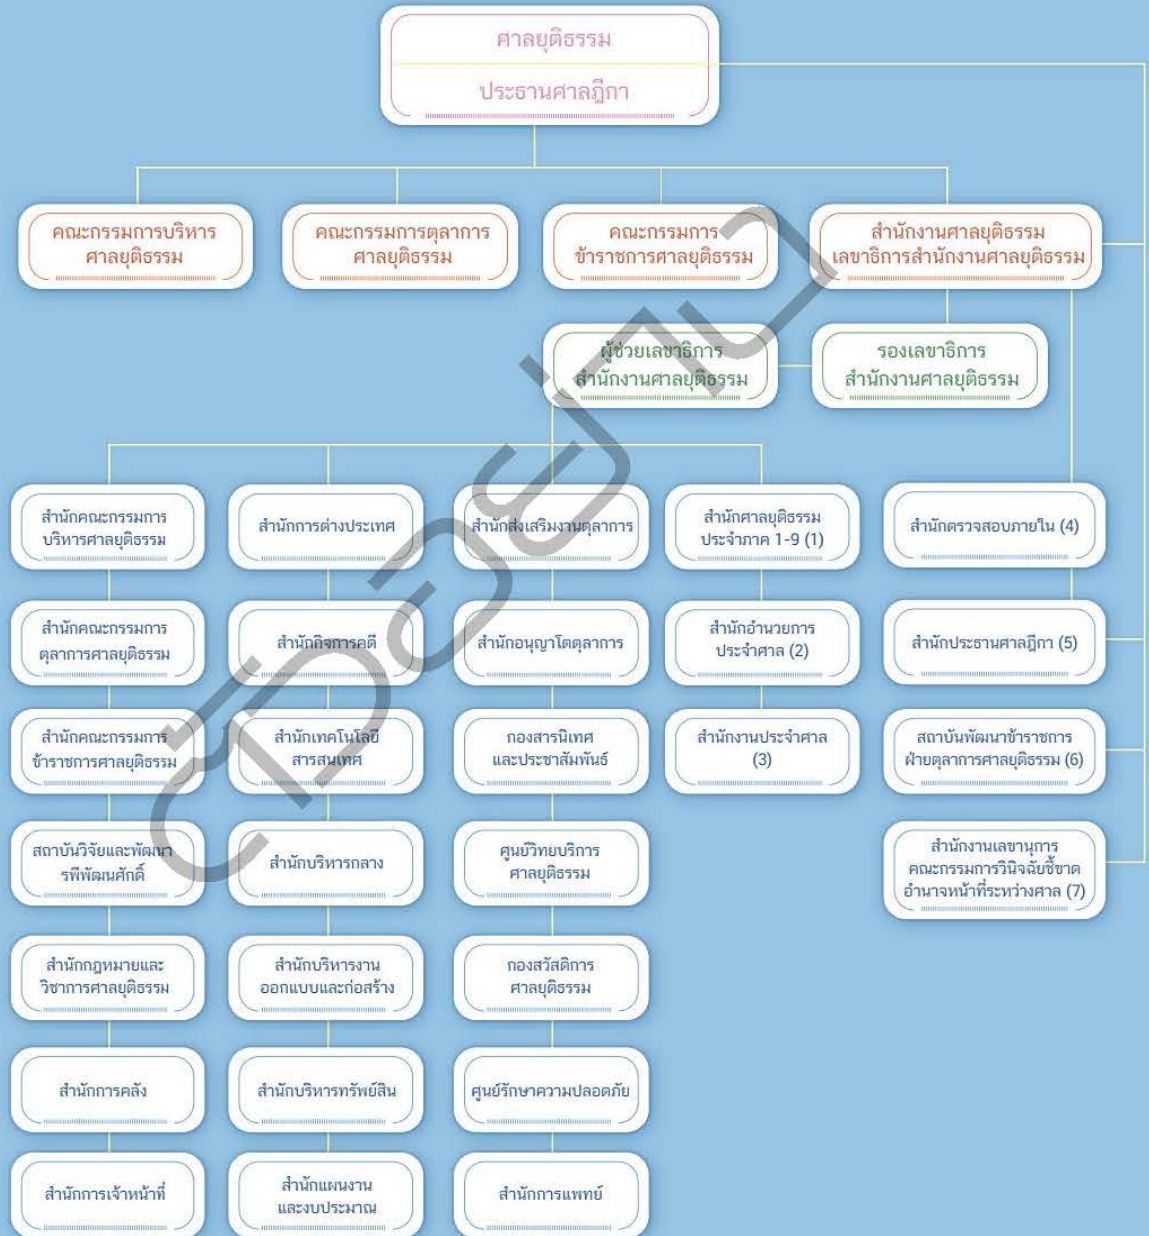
ศาลยุติธรรม
ประธานศาลฎีกา

คณะกรรมการบริหารศาลยุติธรรม

คณะกรรมการตุลาการศาลยุติธรรม

คณะกรรมการข้าราชการศาลยุติธรรม

สำนักงานศาลยุติธรรม
เลขาธิการสำนักงานศาลยุติธรรม

ผู้ช่วยเลขาธิการสำนักงานศาลยุติธรรม

รองเลขาธิการสำนักงานศาลยุติธรรม

สำนักคณะกรรมการบริหารศาลยุติธรรม

สำนักคณะกรรมการตุลาการศาลยุติธรรม

สำนักคณะกรรมการข้าราชการศาลยุติธรรม

สถาบันวิจัยและพัฒนารพีพัฒนศักดิ์

สำนักกฎหมายและวิชาการศาลยุติธรรม

สำนักการคลัง

สำนักการเจ้าหน้าที่

สำนักการต่างประเทศ

สำนักกิจการคดี

สำนักเทคโนโลยีสารสนเทศ

สำนักบริหารกลาง

สำนักบริหารงานออกแบบและก่อสร้าง

สำนักบริหารทรัพย์สิน

สำนักแผนงานและงบประมาณ

สำนักส่งเสริมงานตุลาการ

สำนักอนุญาโตตุลาการ

กองสารนิเทศและประชาสัมพันธ์

ศูนย์วิทยบริการศาลยุติธรรม

กองสวัสดิการศาลยุติธรรม

ศูนย์รักษาความปลอดภัย

สำนักการแพทย์

สำนักศาลยุติธรรมประจำภาค 1-9 (1)

สำนักอำนวยการประจำศาล (2)

สำนักงานประจำศาล (3)

สำนักตรวจสอบภายใน (4)

สำนักประธานศาลฎีกา (5)

สถาบันพัฒนาข้าราชการฝ่ายตุลาการศาลยุติธรรม (6)

สำนักงานเลขานุการคณะกรรมการวินิจฉัยชี้ขาดอำนาจหน้าที่ระหว่างศาล (7)